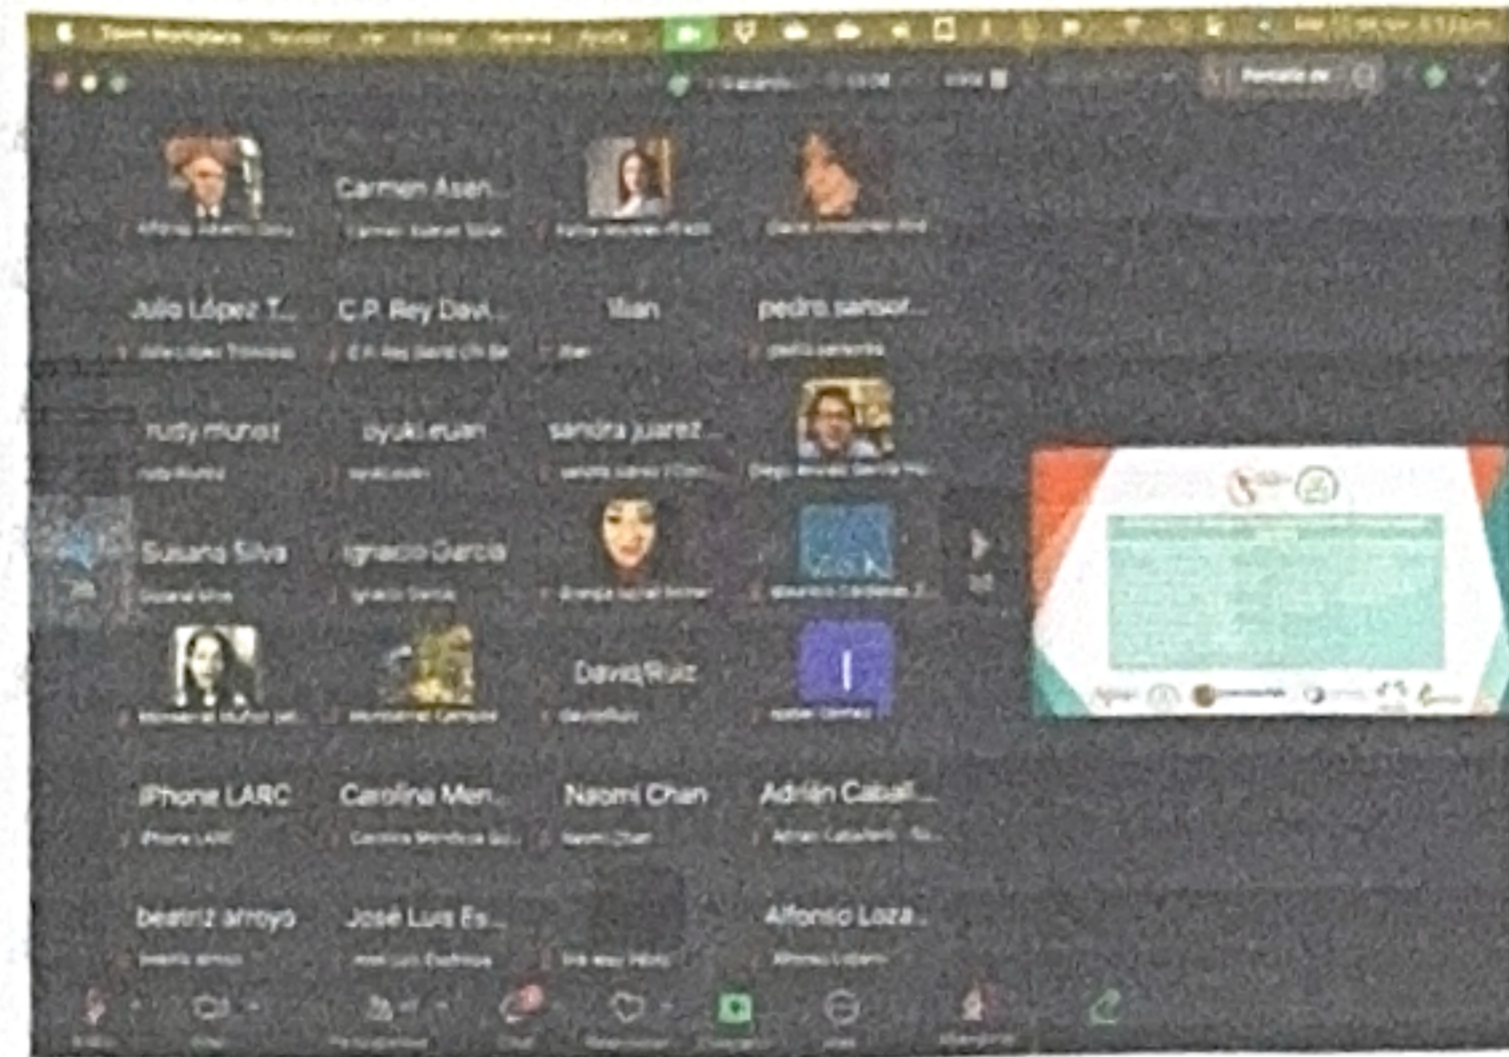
Carmen Asen...

Julio López T...
C.P. Rey Davi...
Ylian
pedro sansor...

rudy munoz
dyuki euan
sandra juarez...

Susana Silva
Ignacio García

David Ruiz
I

iPhone LARC
Carolina Men...
Naomi Chan
Adrián Caball...

beatriz arroyo
José Luis Es...
Alfonso Loza...